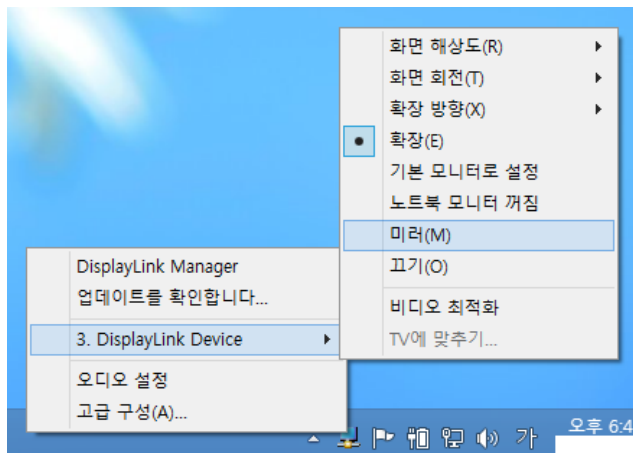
DisplayLink Manager
업데이트를 확인합니다...
3. DisplayLink Device
오디오 설정
고급 구성(A)...

화면 해상도(R)
화면 회전(T)
확장 방향(X)
확장(E)
기본 모니터로 설정
노트북 모니터 꺼짐
미러(M)
끄기(O)
비디오 최적화
TV에 맞추기...

가
오후 6:4